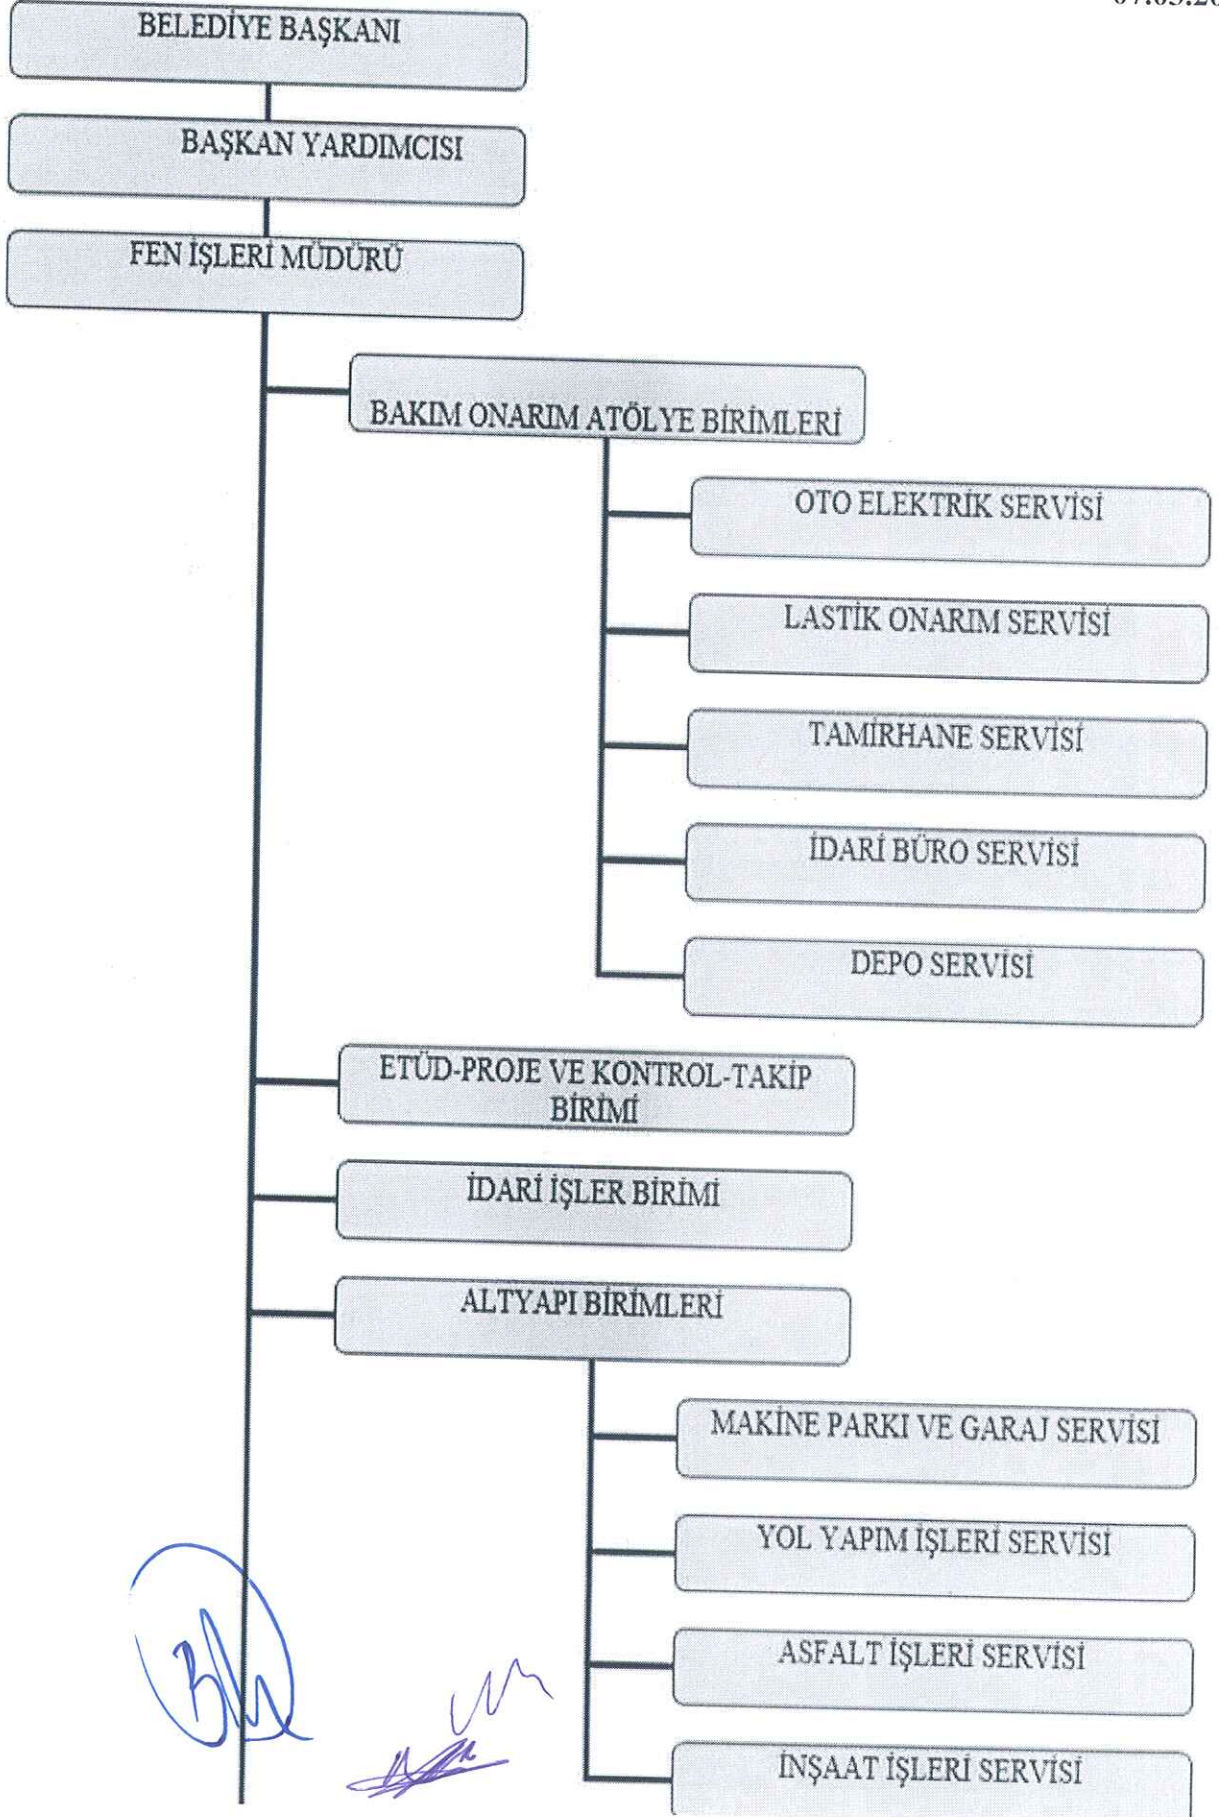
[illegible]

BELEDİYE BAŞKANI

BAŞKAN YARDIMCISI

FEN İŞLERİ MÜDÜRÜ

BAKIM ONARIM ATÖLYE BİRİMLERİ

OTO ELEKTRİK SERVİSİ

LASTİK ONARIM SERVİSİ

TAMİRHANE SERVİSİ

İDARİ BÜRO SERVİSİ

DEPO SERVİSİ

ETÜD-PROJE VE KONTROL-TAKİP BİRİMİ

İDARİ İŞLER BİRİMİ

ALTYAPI BİRİMLERİ

MAKİNE PARKI VE GARAJ SERVİSİ

YOL YAPIM İŞLERİ SERVİSİ

ASFALT İŞLERİ SERVİSİ

İNŞAAT İŞLERİ SERVİSİ